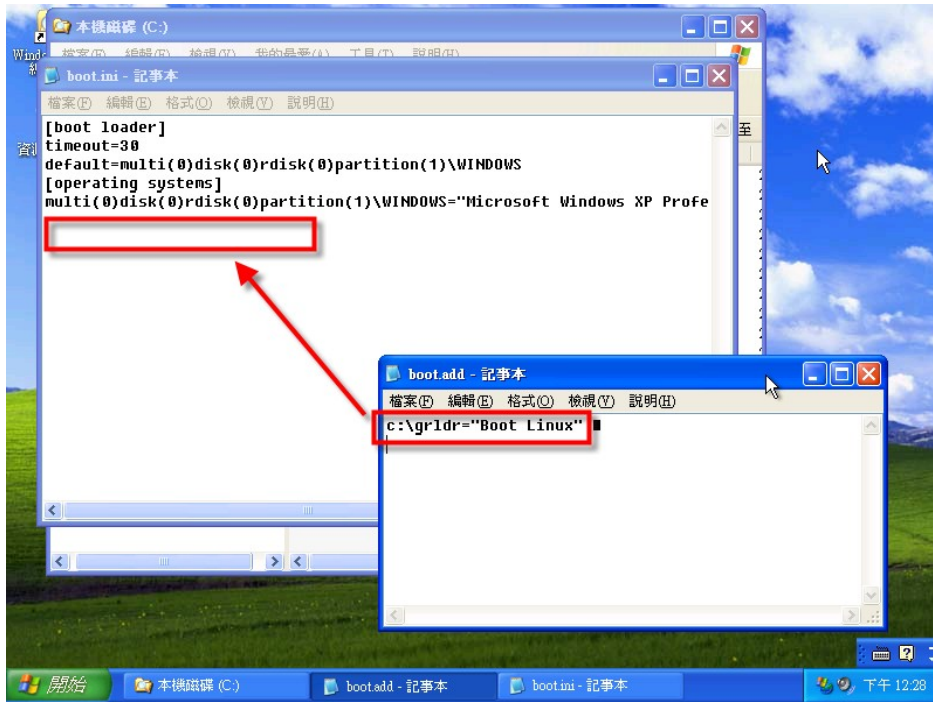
本機磁碟 (C:)

boot.ini - 記事本

檔案(F) 編輯(E) 格式(O) 檢視(V) 說明(H)

[boot loader]
timeout=30
default=multi(0)disk(0)rdisk(0)partition(1)\WINDOWS
[operating systems]
multi(0)disk(0)rdisk(0)partition(1)\WINDOWS="Microsoft Windows XP Profe

boot.add - 記事本

檔案(F) 編輯(E) 格式(O) 檢視(V) 說明(H)

c:\grldr="Boot Linux"

開始　本機磁碟 (C:)　boot.add - 記事本　boot.ini - 記事本　下午 12:28